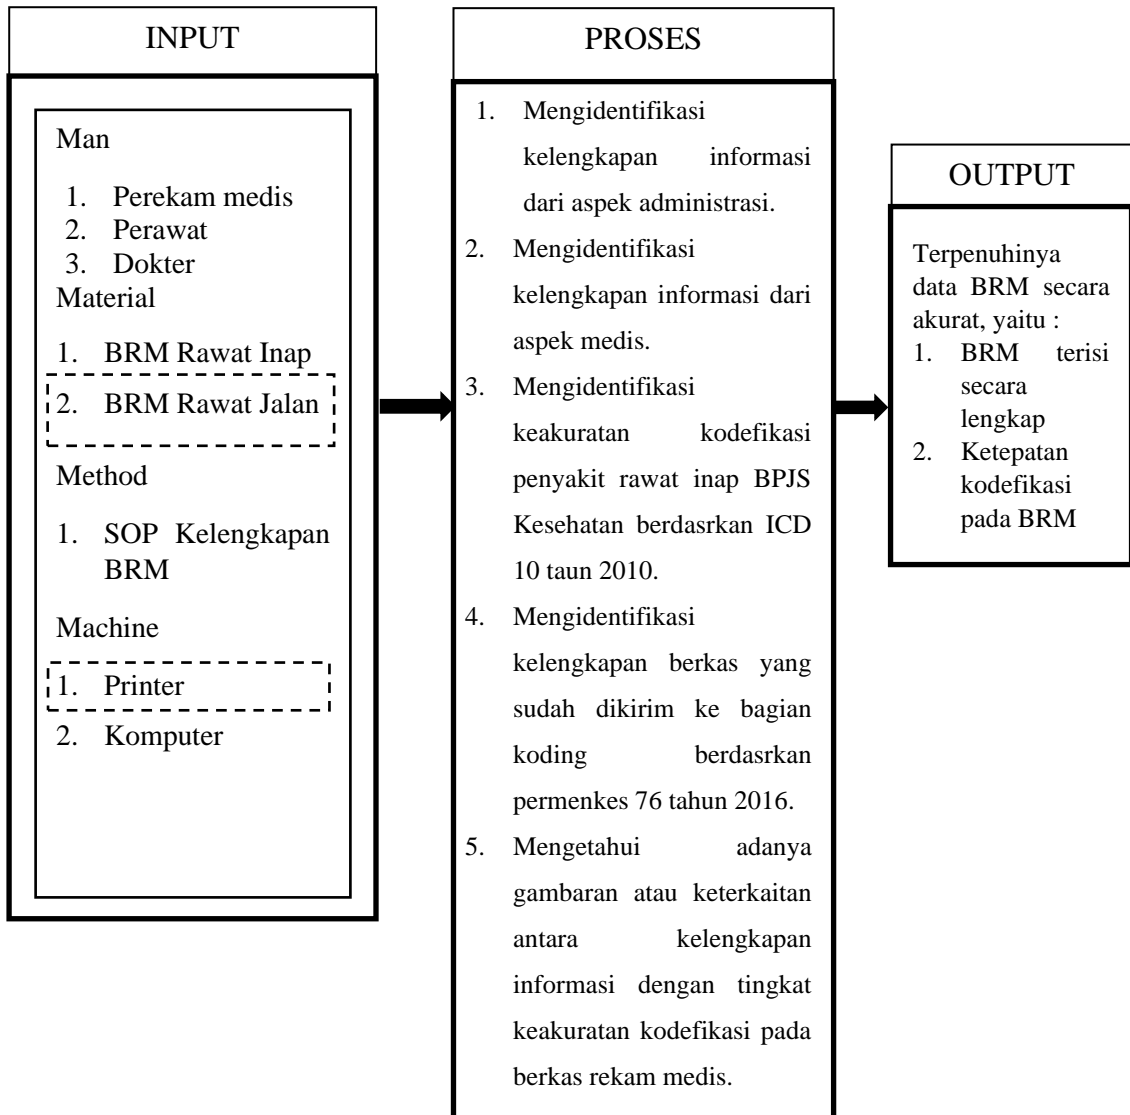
INPUT

Man

1. Perekam medis
2. Perawat
3. Dokter

Material

1. BRM Rawat Inap
2. BRM Rawat Jalan

Method

1. SOP Kelengkapan BRM

Machine

1. Printer
2. Komputer

PROSES

1. Mengidentifikasi kelengkapan informasi dari aspek administrasi.
2. Mengidentifikasi kelengkapan informasi dari aspek medis.
3. Mengidentifikasi keakuratan kodefikasi penyakit rawat inap BPJS Kesehatan berdasrkan ICD 10 taun 2010.
4. Mengidentifikasi kelengkapan berkas yang sudah dikirim ke bagian koding berdasrkan permenkes 76 tahun 2016.
5. Mengetahui adanya gambaran atau keterkaitan antara kelengkapan informasi dengan tingkat keakuratan kodefikasi pada berkas rekam medis.

OUTPUT

Terpenuhinya data BRM secara akurat, yaitu :

1. BRM terisi secara lengkap
2. Ketepatan kodefikasi pada BRM